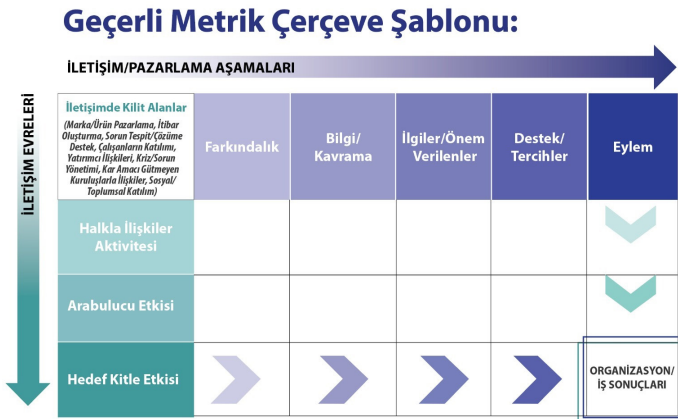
Geçerli Metrik Çerçeve Şablonu:

İLETİŞİM/PAZARLAMA AŞAMALARI

İLETİŞİM EVRELERİ

| İletişimde Kilit Alanlar (Marka/Ürün Pazarlama, İtibar Oluşturma, Sorun Tespit/Çözüme Destek, Çalışanların Katılımı, Yatırımcı İlişkileri, Kriz/Sorun Yönetimi, Kar Amacı Gütmeyen Kuruluşlarla İlişkiler, Sosyal/Toplumsal Katılım) | Farkındalık | Bilgi/ Kavrama | İlgiler/Önem Verilenler | Destek/ Tercihler | Eylem |
|---|---|---|---|---|---|
| Halkla İlişkiler Aktivitesi | | | | | |
| Arabulucu Etkisi | | | | | |
| Hedef Kitle Etkisi | | | | | ORGANİZASYON/ İŞ SONUÇLARI |